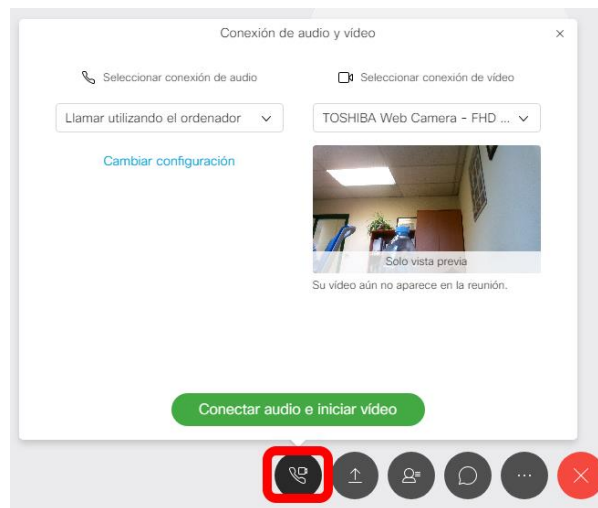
Conexión de audio y vídeo

×

Seleccionar conexión de audio

Seleccionar conexión de vídeo

Llamar utilizando el ordenador

TOSHIBA Web Camera - FHD ...

Cambiar configuración

Solo vista previa

Su vídeo aún no aparece en la reunión.

Conectar audio e iniciar vídeo